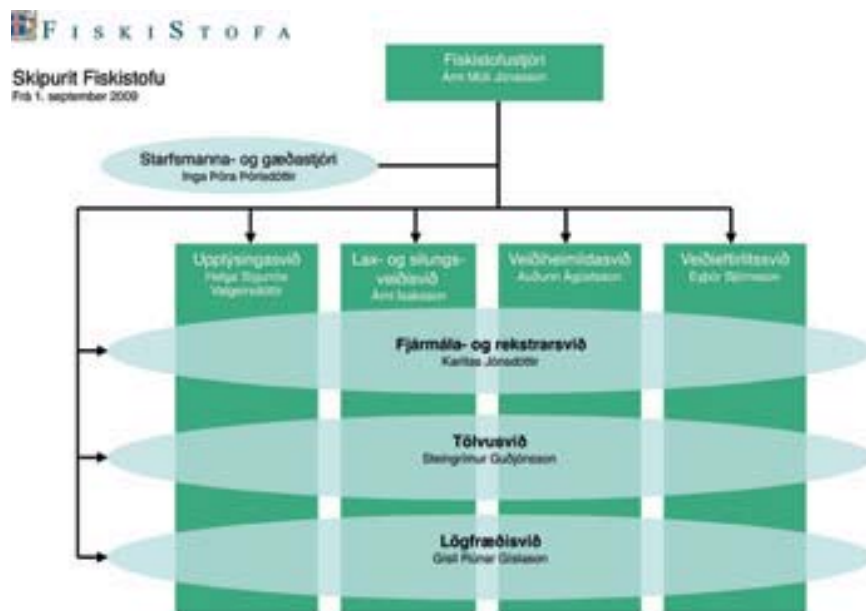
FISKISTOFA

Skipurit Fiskistofu
Frá 1. september 2009

Fiskistofustjóri
Árni Múli Jónasson

Starfsmanna- og gæðastjóri
Inga Þóra Þórisdóttir

Upplýsingasvið
Helga Sigurrós Valgeirsdóttir

Lax- og silungsveiðisvið
Árni Ísaksson

Veiðiheimildasvið
Auðunn Ágústsson

Veiðieftirlitssvið
Eyþór Björnsson

Fjármála- og rekstrarsvið
Karítas Jónsdóttir

Tölvusvið
Steingrímur Guðjónsson

Lögfræðisvið
Gísli Rúnar Gíslason